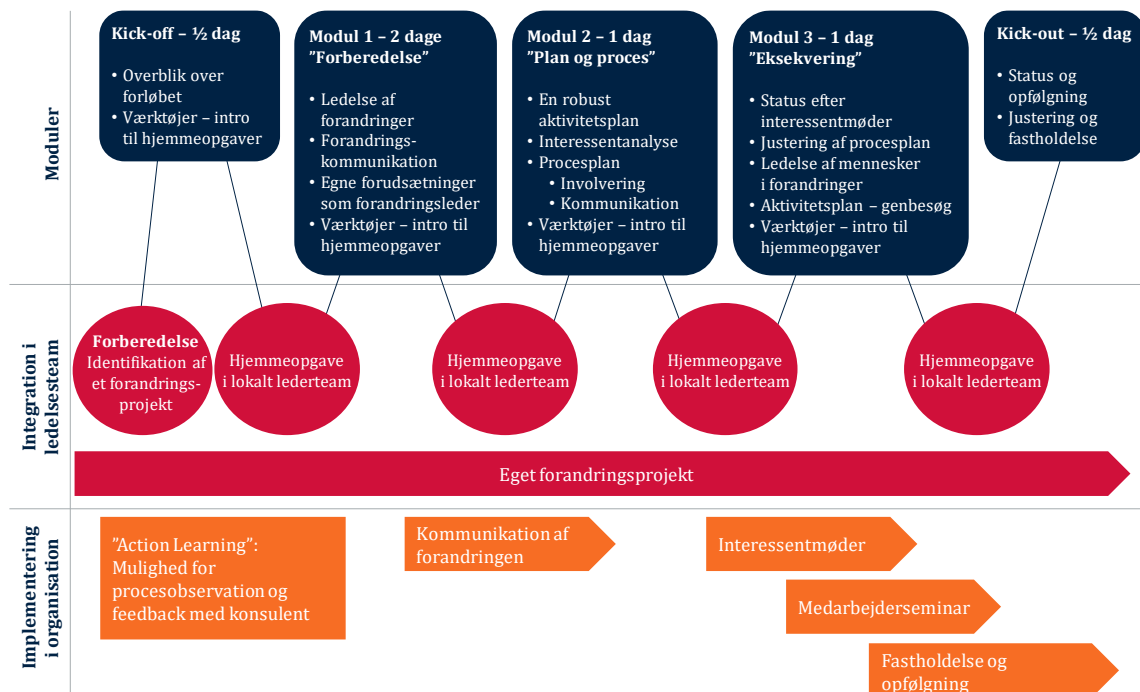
Moduler

Kick-off – ½ dag
• Overblik over forløbet
• Værktøjer – intro til hjemmeopgaver

Modul 1 – 2 dage
"Forberedelse"
• Ledelse af forandringer
• Forandrings-kommunikation
• Egne forudsætninger som forandringsleder
• Værktøjer – intro til hjemmeopgaver

Modul 2 – 1 dag
"Plan og proces"
• En robust aktivitetsplan
• Interessentanalyse
• Procesplan
 • Involvering
 • Kommunikation
• Værktøjer – intro til hjemmeopgaver

Modul 3 – 1 dag
"Eksekvering"
• Status efter interessentmøder
• Justering af procesplan
• Ledelse af mennesker i forandringer
• Aktivitetsplan – genbesøg
• Værktøjer – intro til hjemmeopgaver

Kick-out – ½ dag
• Status og opfølgning
• Justering og fastholdelse

Integration i ledelsesteam

Forberedelse
Identifikation af et forandrings-projekt

Hjemmeopgave i lokalt lederteam

Hjemmeopgave i lokalt lederteam

Hjemmeopgave i lokalt lederteam

Hjemmeopgave i lokalt lederteam

Eget forandringsprojekt

Implementering i organisation

"Action Learning": Mulighed for procesobservation og feedback med konsulent

Kommunikation af forandringen

Interessentmøder

Medarbejderseminar

Fastholdelse og opfølgning